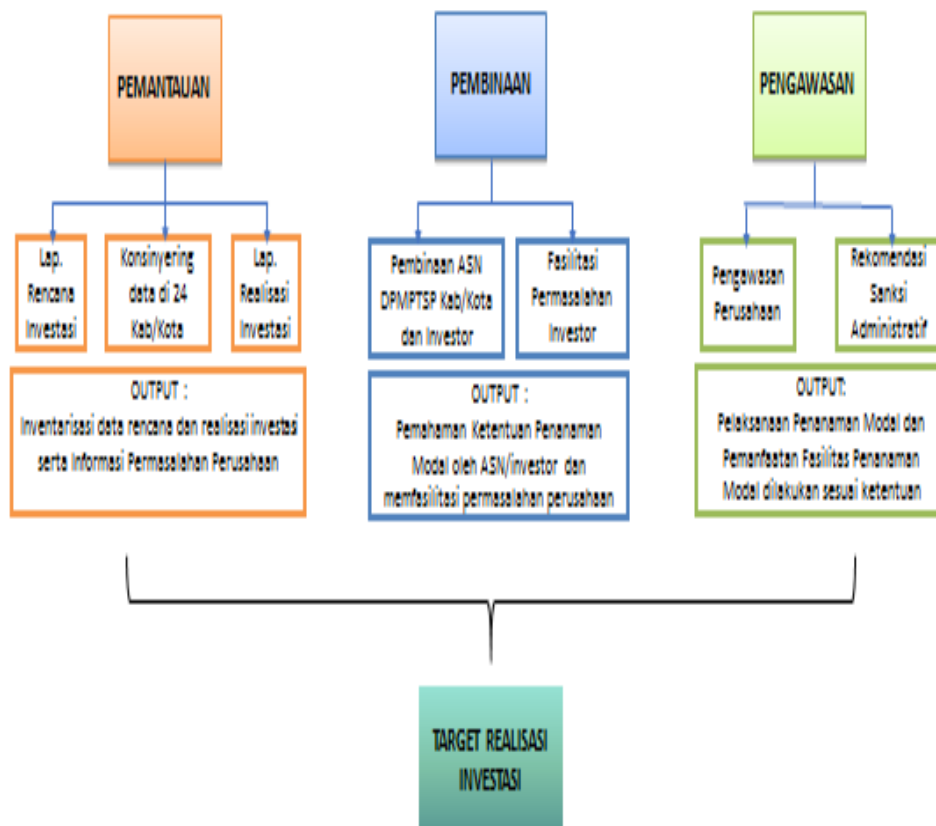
PEMANTAUAN

Lap. Rencana Investasi

Konsinyering data di 24 Kab/Kota

Lap. Realisasi Investasi

OUTPUT :
Inventarisasi data rencana dan realisasi investasi serta Informasi Permasalahan Perusahaan

PEMBINAAN

Pembinaan ASN DPMPTSP Kab/Kota dan Investor

Fasilitasi Permasalahan Investor

OUTPUT :
Pemahaman Ketentuan Penanaman Modal oleh ASN/investor dan memfasilitasi permasalahan perusahaan

PENGAWASAN

Pengawasan Perusahaan

Rekomendasi Sanksi Administratif

OUTPUT:
Pelaksanaan Penanaman Modal dan Pemanfaatan Fasilitas Penanaman Modal dilakukan sesuai ketentuan

TARGET REALISASI INVESTASI